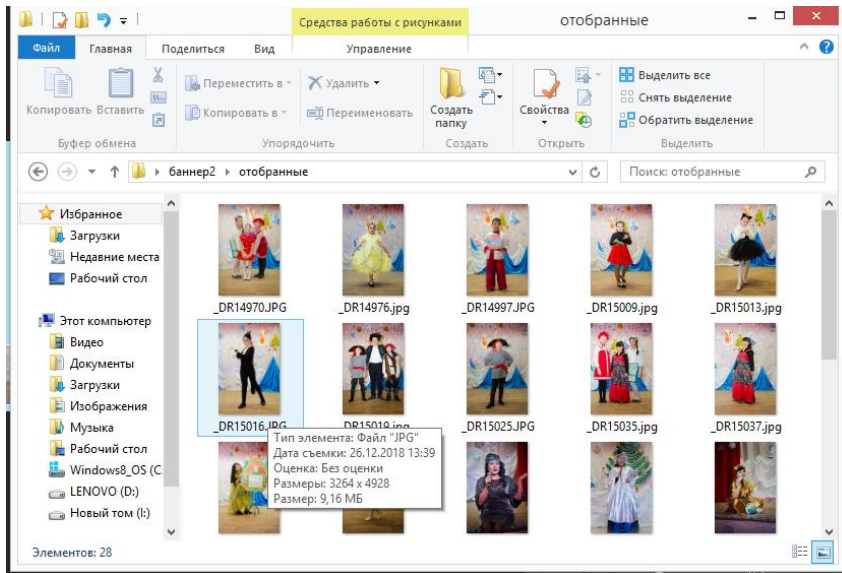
Средства работы с рисунками
отобранные

Файл
Главная
Поделиться
Вид
Управление

Копировать
Вставить
Буфер обмена

Переместить в
Копировать в
Удалить
Переименовать
Упорядочить

Создать папку
Создать

Свойства
Открыть

Выделить все
Снять выделение
Обратить выделение
Выделить

баннер2 ▸ отобранные
Поиск: отобранные

Избранное
Загрузки
Недавние места
Рабочий стол

Этот компьютер
Видео
Документы
Загрузки
Изображения
Музыка
Рабочий стол
Windows8_OS (C
LENOVO (D:)
Новый том (I:)

_DR14970.JPG
_DR14976.jpg
_DR14997.JPG
_DR15009.jpg
_DR15013.jpg
_DR15016.JPG
_DR15019.jpg
_DR15025.JPG
_DR15035.jpg
_DR15037.jpg

Тип элемента: Файл "JPG"
Дата съемки: 26.12.2018 13:39
Оценка: Без оценки
Размеры: 3264 x 4928
Размер: 9,16 МБ

Элементов: 28